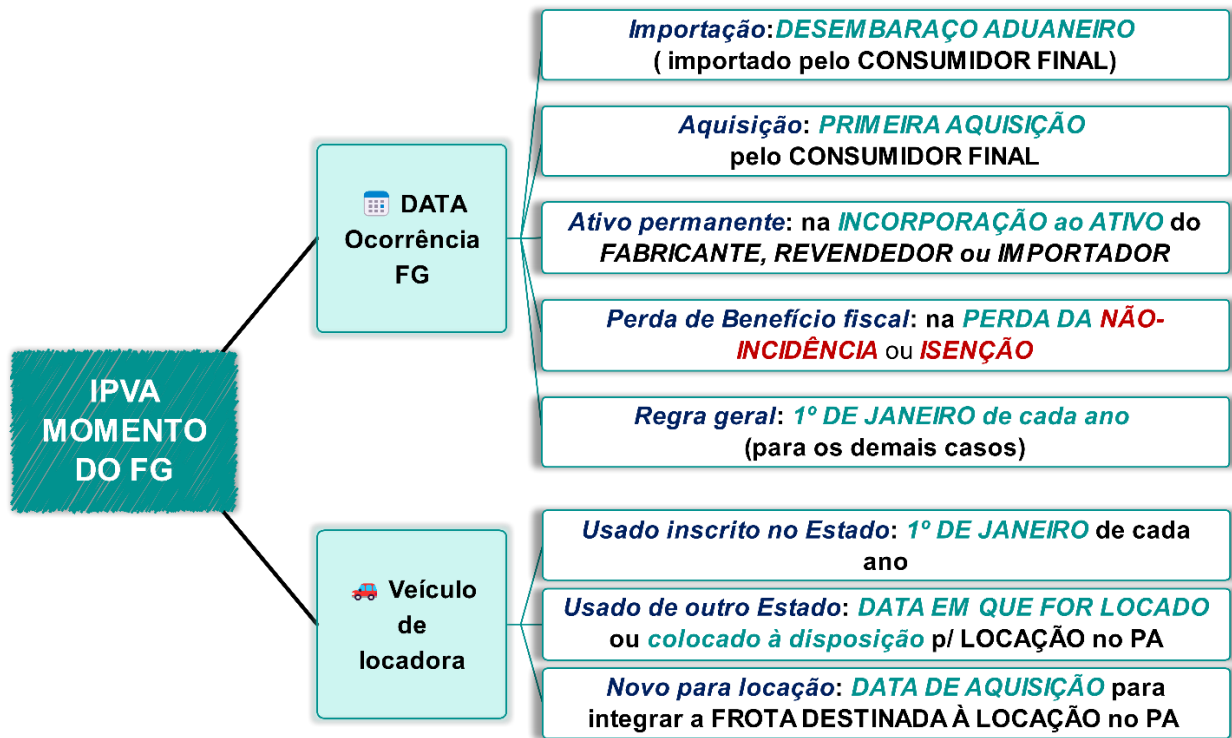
IPVA MOMENTO DO FG

DATA Ocorrência FG

Importação: DESEMBARAÇO ADUANEIRO ( importado pelo CONSUMIDOR FINAL)

Aquisição: PRIMEIRA AQUISIÇÃO pelo CONSUMIDOR FINAL

Ativo permanente: na INCORPORAÇÃO ao ATIVO do FABRICANTE, REVENDEDOR ou IMPORTADOR

Perda de Benefício fiscal: na PERDA DA NÃO-INCIDÊNCIA ou ISENÇÃO

Regra geral: 1º DE JANEIRO de cada ano (para os demais casos)

Veículo de locadora

Usado inscrito no Estado: 1º DE JANEIRO de cada ano

Usado de outro Estado: DATA EM QUE FOR LOCADO ou colocado à disposição p/ LOCAÇÃO no PA

Novo para locação: DATA DE AQUISIÇÃO para integrar a FROTA DESTINADA À LOCAÇÃO no PA